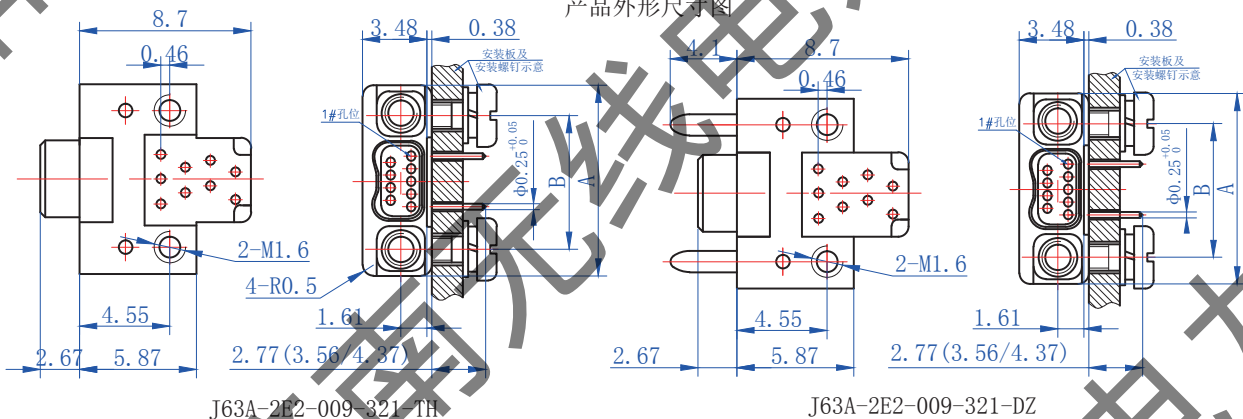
产品外形尺寸图

8.7
0.46
2-M1.6
4.55
2.67
5.87

3.48
0.38
安装板及
安装螺钉示意
1#孔位
$\Phi 0.25^{+0.05}_{0}$
B
A
4-R0.5
1.61
2.77(3.56/4.37)

J63A-2E2-009-321-TH

4.1
8.7
0.46
2-M1.6
4.55
2.67
5.87

3.48
0.38
安装板及
安装螺钉示意
1#孔位
$\Phi 0.25^{+0.05}_{0}$
B
A
1.61
2.77(3.56/4.37)

J63A-2E2-009-321-DZ